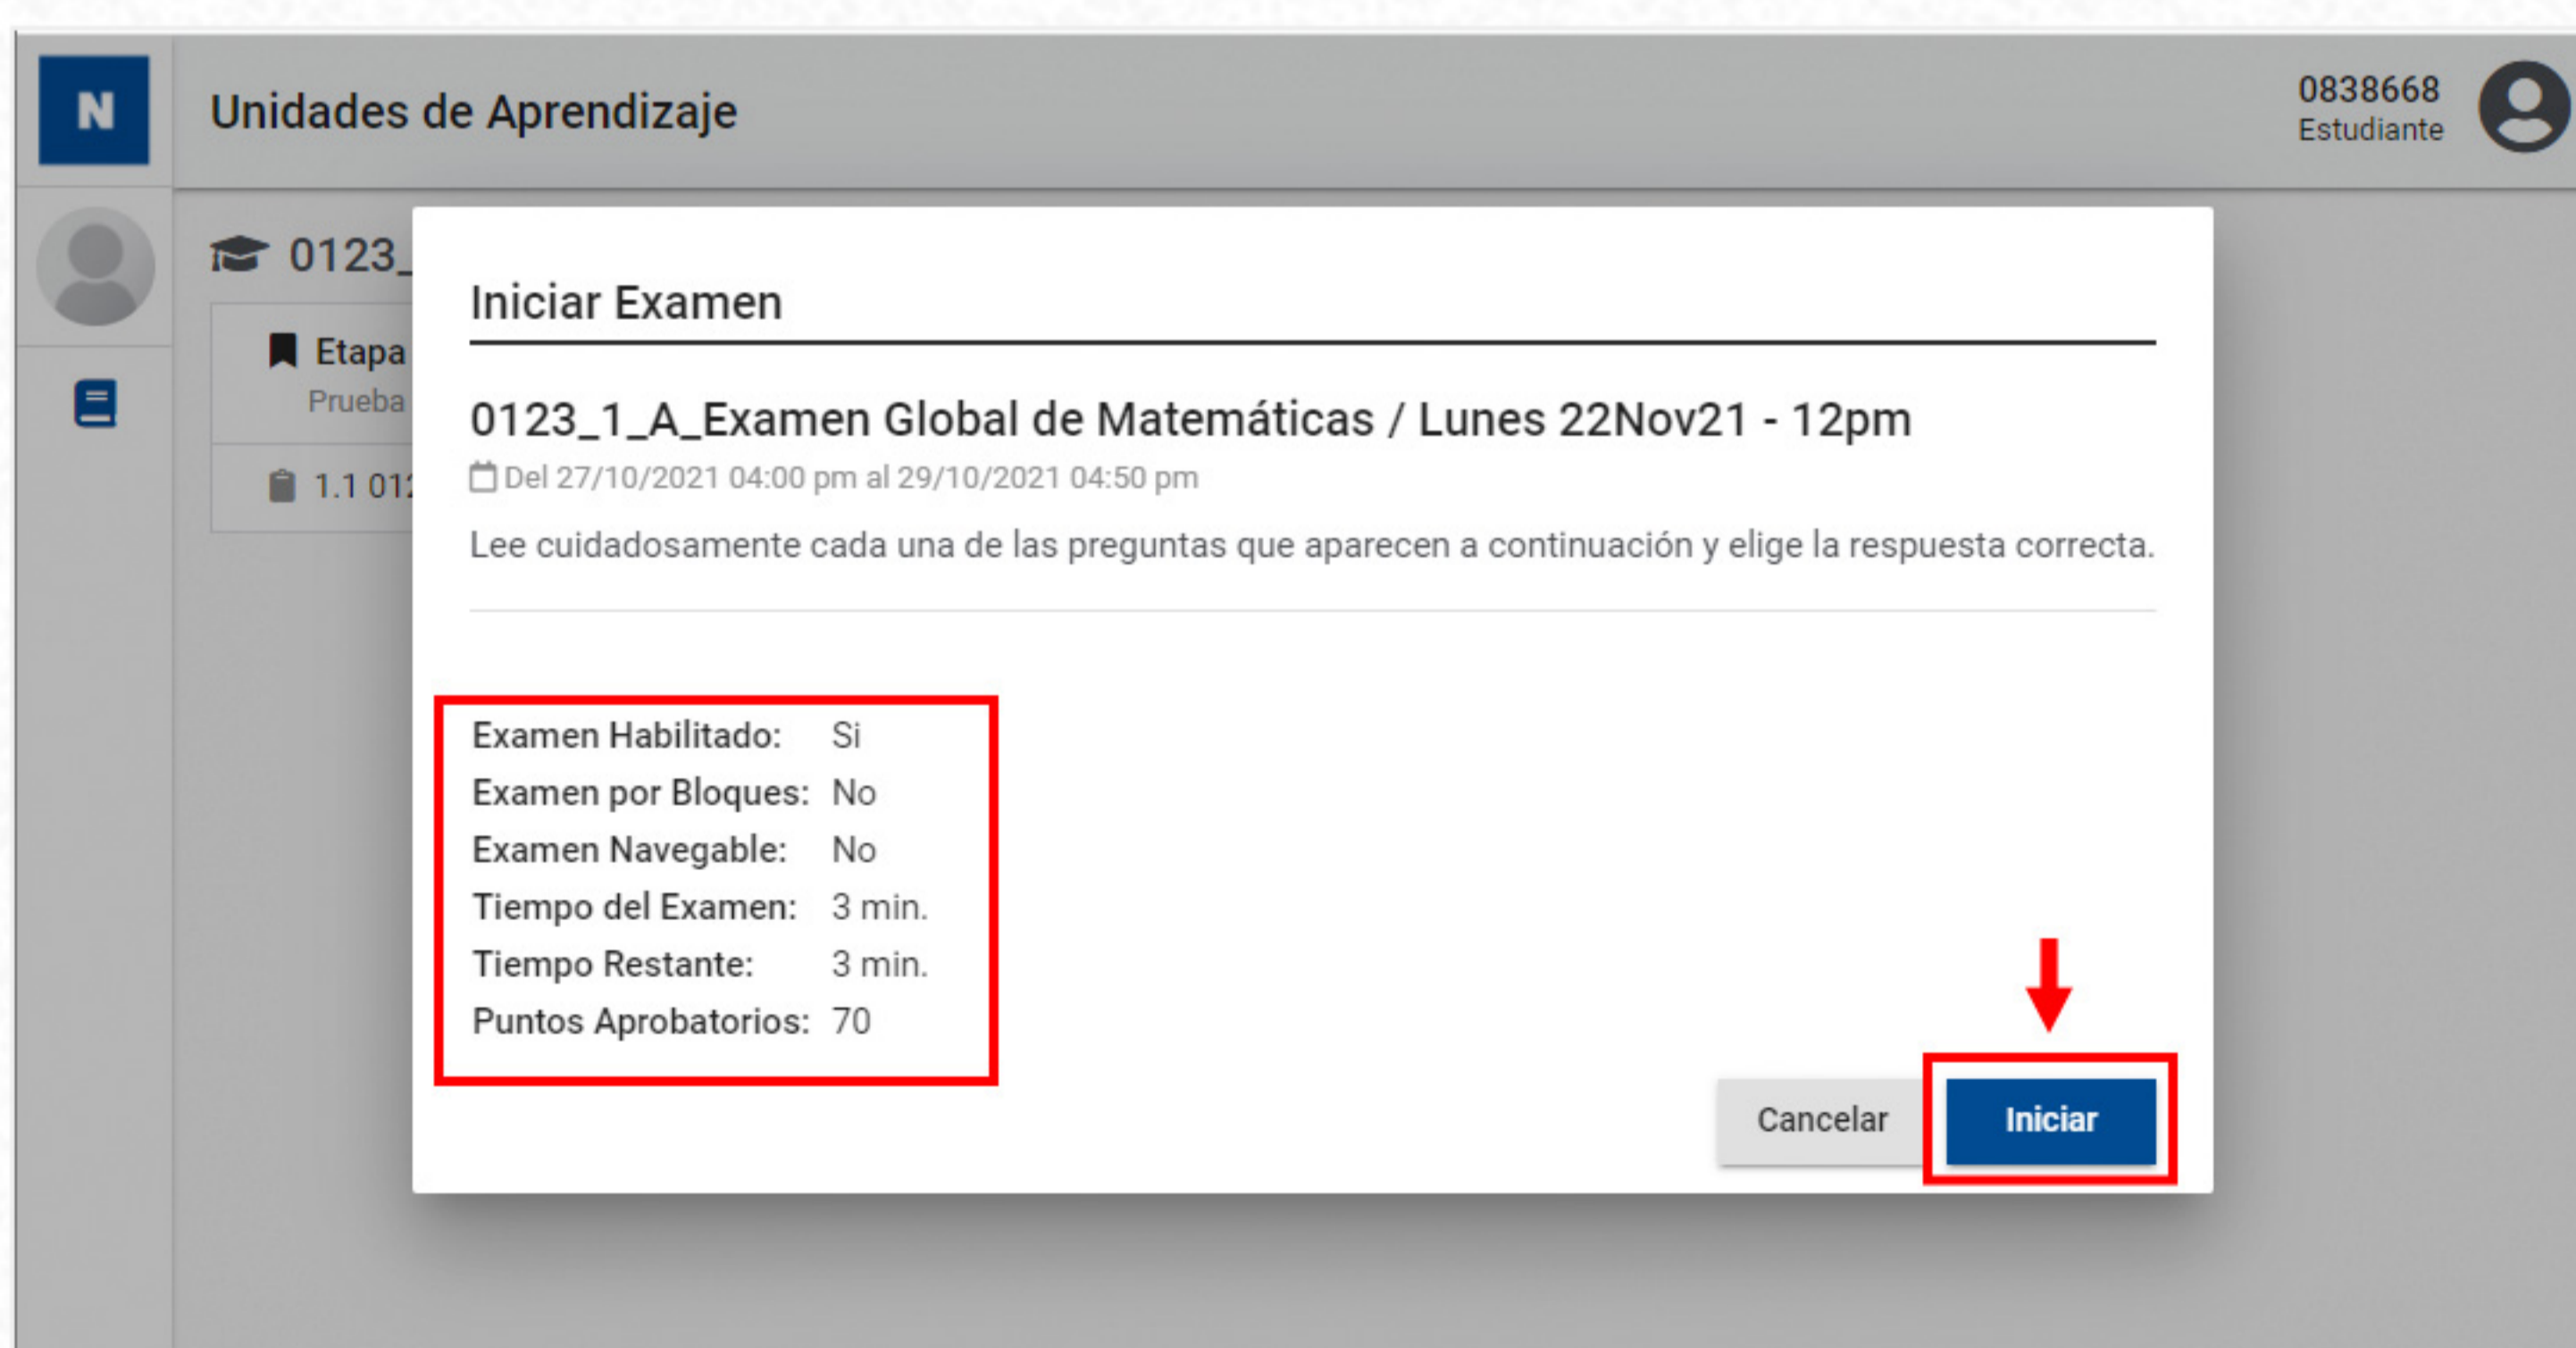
N

Unidades de Aprendizaje

0838668
Estudiante

0123_

Etapa
Prueba

1.1 01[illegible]

Iniciar Examen

0123_1_A_Examen Global de Matemáticas / Lunes 22Nov21 - 12pm

Del 27/10/2021 04:00 pm al 29/10/2021 04:50 pm

Lee cuidadosamente cada una de las preguntas que aparecen a continuación y elige la respuesta correcta.

| | |
|---|---|
| Examen Habilitado: | Si |
| Examen por Bloques: | No |
| Examen Navegable: | No |
| Tiempo del Examen: | 3 min. |
| Tiempo Restante: | 3 min. |
| Puntos Aprobatorios: | 70 |

Cancelar Iniciar